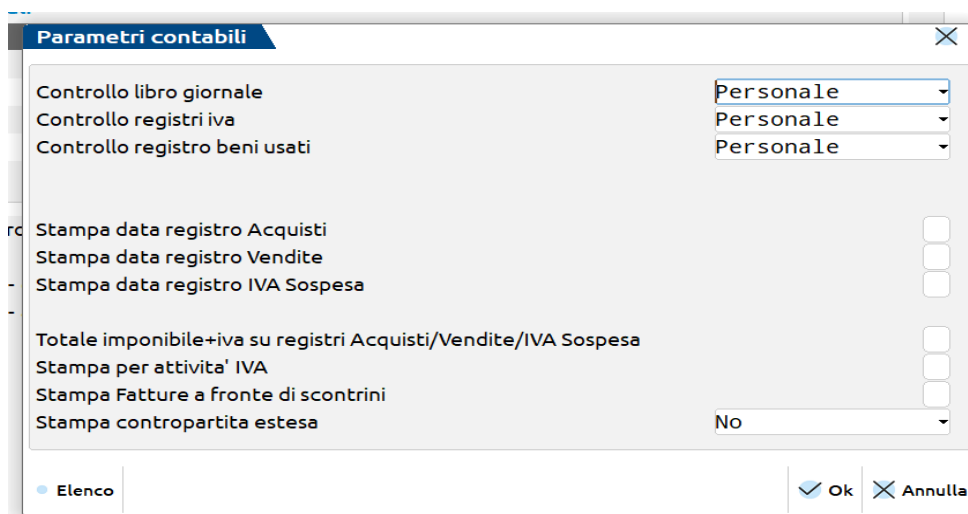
Parametri contabili

Controllo libro giornale
Personale
Controllo registri iva
Personale
Controllo registro beni usati
Personale

Stampa data registro Acquisti
Stampa data registro Vendite
Stampa data registro IVA Sospesa

Totale imponibile+iva su registri Acquisti/Vendite/IVA Sospesa
Stampa per attivita' IVA
Stampa Fatture a fronte di scontrini
Stampa contropartita estesa
No

Elenco
Ok
Annulla